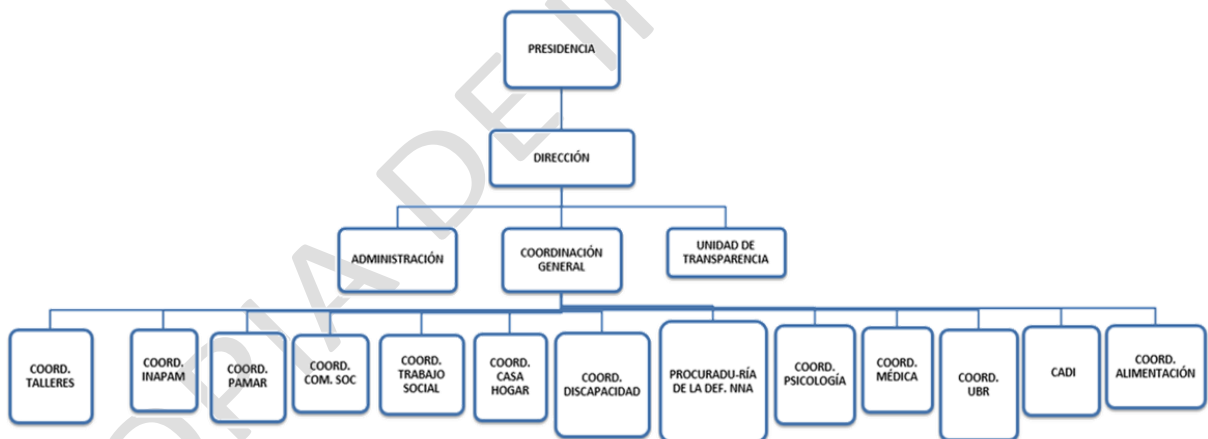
PRESIDENCIA

DIRECCIÓN

ADMINISTRACIÓN

COORDINACIÓN GENERAL

UNIDAD DE TRANSPARENCIA

COORD. TALLERES

COORD. INAPAM

COORD. PAMAR

COORD. COM. SOC

COORD. TRABAJO SOCIAL

COORD. CASA HOGAR

COORD. DISCAPACIDAD

PROCURADU-RÍA DE LA DEF. NNA

COORD. PSICOLOGÍA

COORD. MÉDICA

COORD. UBR

CADI

COORD. ALIMENTACIÓN

COPIA DE I